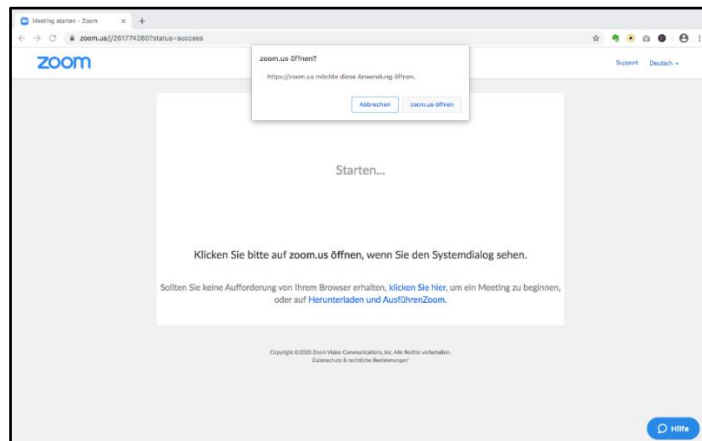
Meeting starten - Zoom × +

zoom.us/j/261774260?status=success

zoom

zoom.us öffnen?

https://zoom.us möchte diese Anwendung öffnen.

Abbrechen zoom.us öffnen

Support Deutsch ▾

Starten...

Klicken Sie bitte auf zoom.us öffnen, wenn Sie den Systemdialog sehen.

Sollten Sie keine Aufforderung von Ihrem Browser erhalten, klicken Sie hier, um ein Meeting zu beginnen, oder auf Herunterladen und AusführenZoom.

Copyright ©2020 Zoom Video Communications, Inc. Alle Rechte vorbehalten.
Datenschutz & rechtliche Bestimmungen

Hilfe